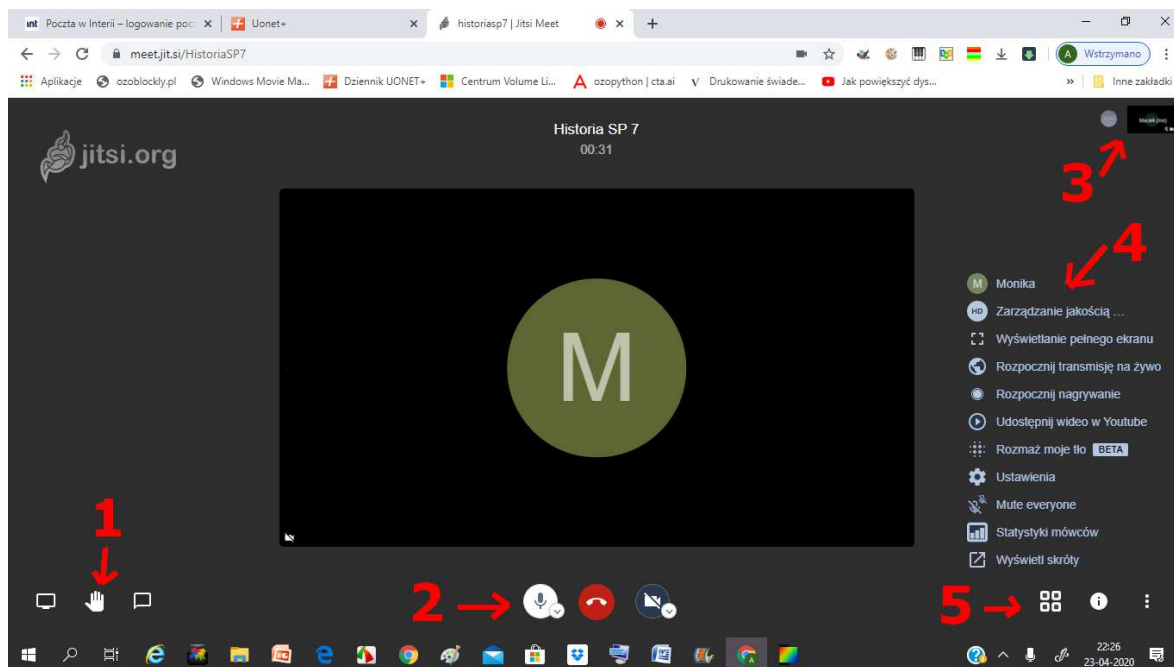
int Poczta w Interii – logowanie pocz ×
Uonet+ ×
historiasp7 | Jitsi Meet ×
+

meet.jit.si/HistoriaSP7

Wstrzymano

Aplikacje ozoblockly.pl Windows Movie Ma... Dziennik UONET+ Centrum Volume Li... ozopython | cta.ai Drukowanie świade... Jak powiększyć dys... » Inne zakładki

jitsi.org

Historia SP 7
00:31

M

3

4

Monika
Zarządzanie jakością ...
Wyświetlanie pełnego ekranu
Rozpocznij transmisję na żywo
Rozpocznij nagrywanie
Udostępnij wideo w Youtube
Rozmaż moje tło BETA
Ustawienia
Mute everyone
Statystyki mówców
Wyświetl skróty

1

2

5

22:26
23-04-2020